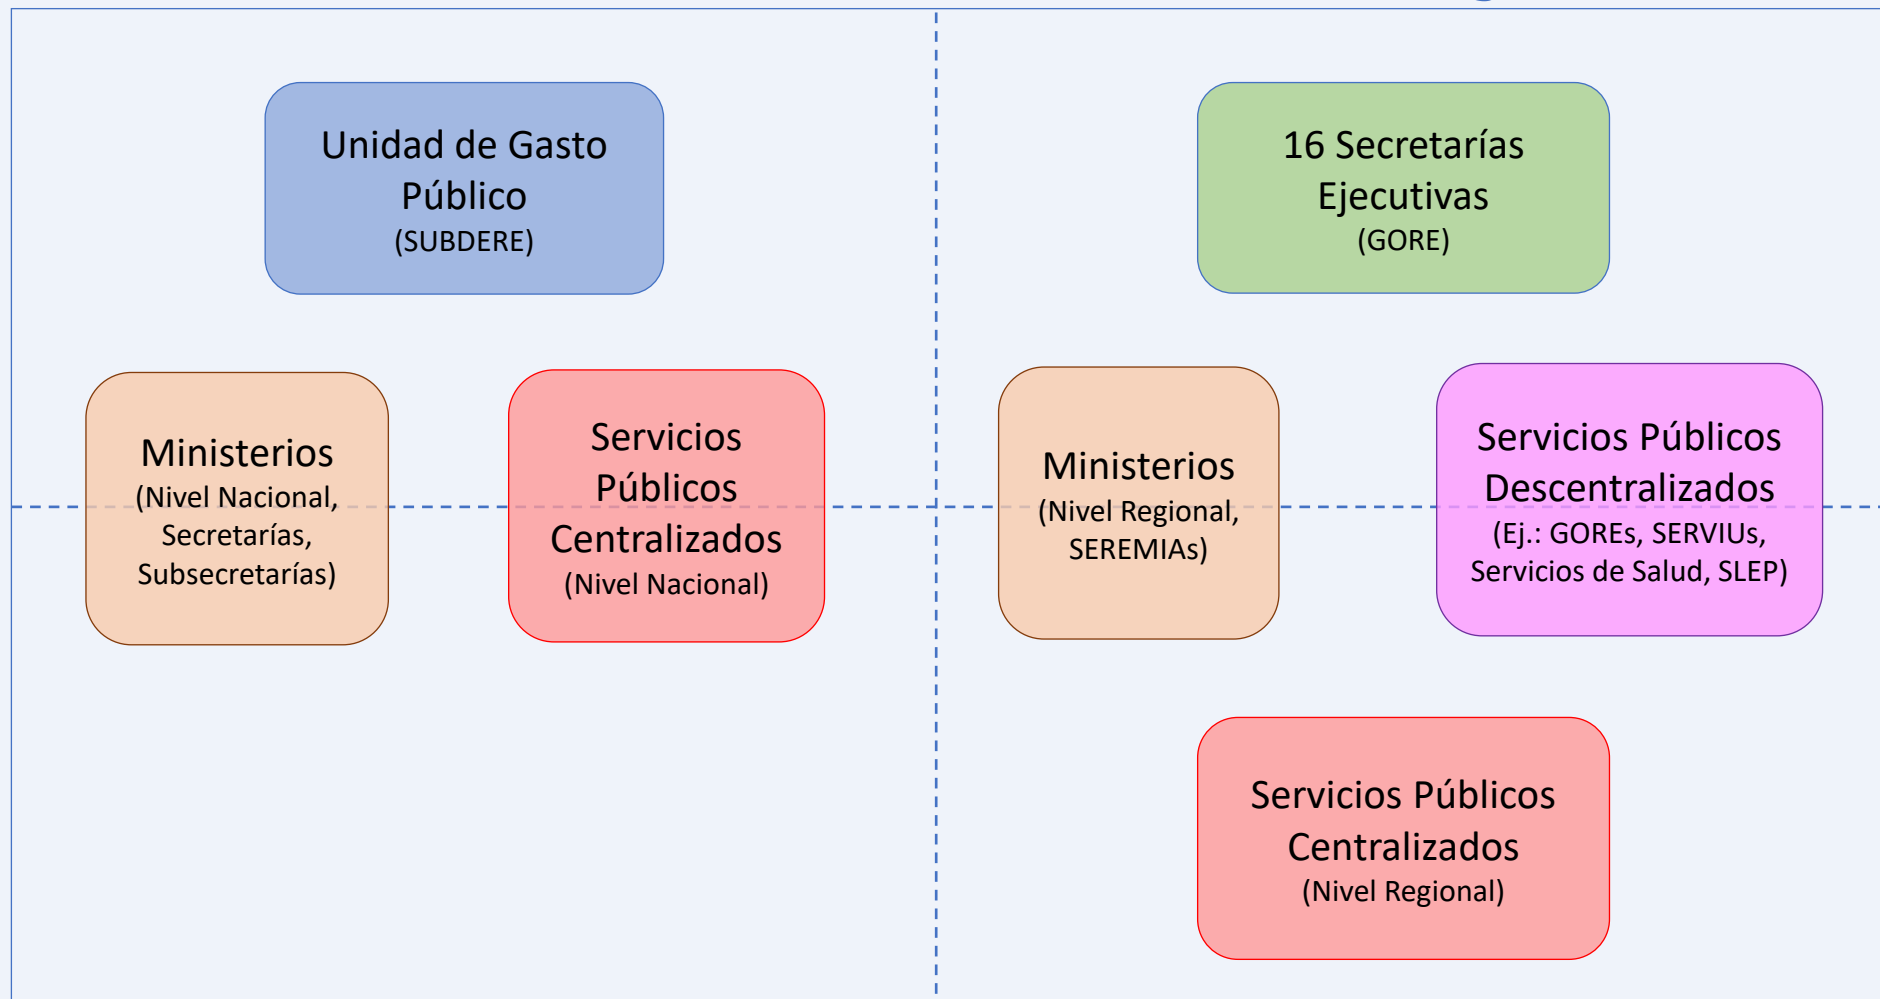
Unidad de Gasto Público
(SUBDERE)

16 Secretarías Ejecutivas
(GORE)

Ministerios
(Nivel Nacional, Secretarías, Subsecretarías)

Servicios Públicos Centralizados
(Nivel Nacional)

Ministerios
(Nivel Regional, SEREMIAs)

Servicios Públicos Descentralizados
(Ej.: GOREs, SERVIUs, Servicios de Salud, SLEP)

Servicios Públicos Centralizados
(Nivel Regional)